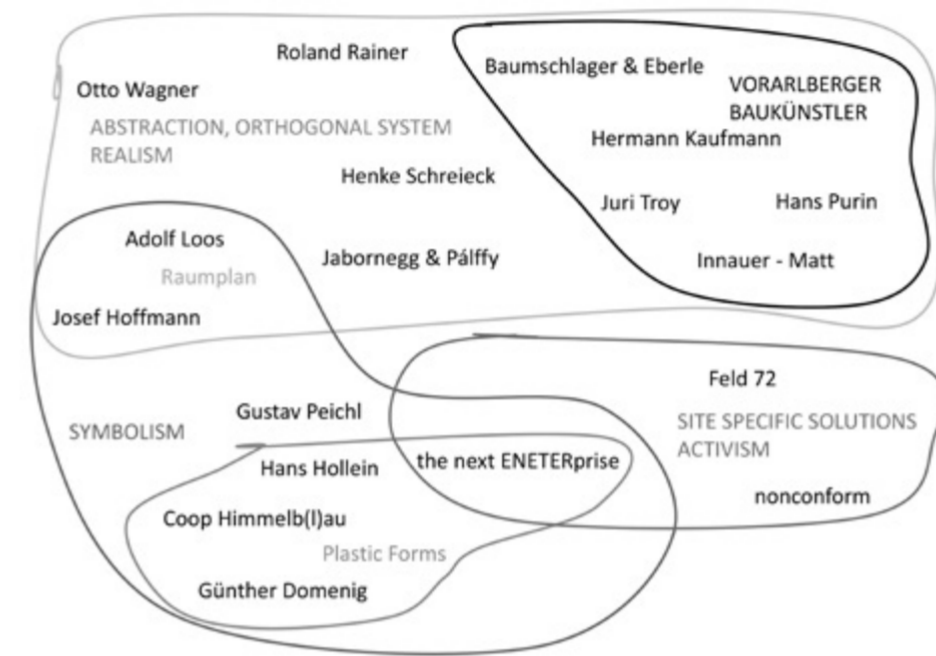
Roland Rainer

Otto Wagner

ABSTRACTION, ORTHOGONAL SYSTEM
REALISM

Henke Schreieck

Baumschlager & Eberle

VORARLBERGER
BAUKÜNSTLER

Hermann Kaufmann

Juri Troy

Hans Purin

Innauer - Matt

Adolf Loos

Raumplan

Jabornegg & Pálffy

Josef Hoffmann

Feld 72

SITE SPECIFIC SOLUTIONS
ACTIVISM

nonconform

SYMBOLISM

Gustav Peichl

Hans Hollein

the next ENETERprise

Coop Himmelb(l)au

Plastic Forms

Günther Domenig